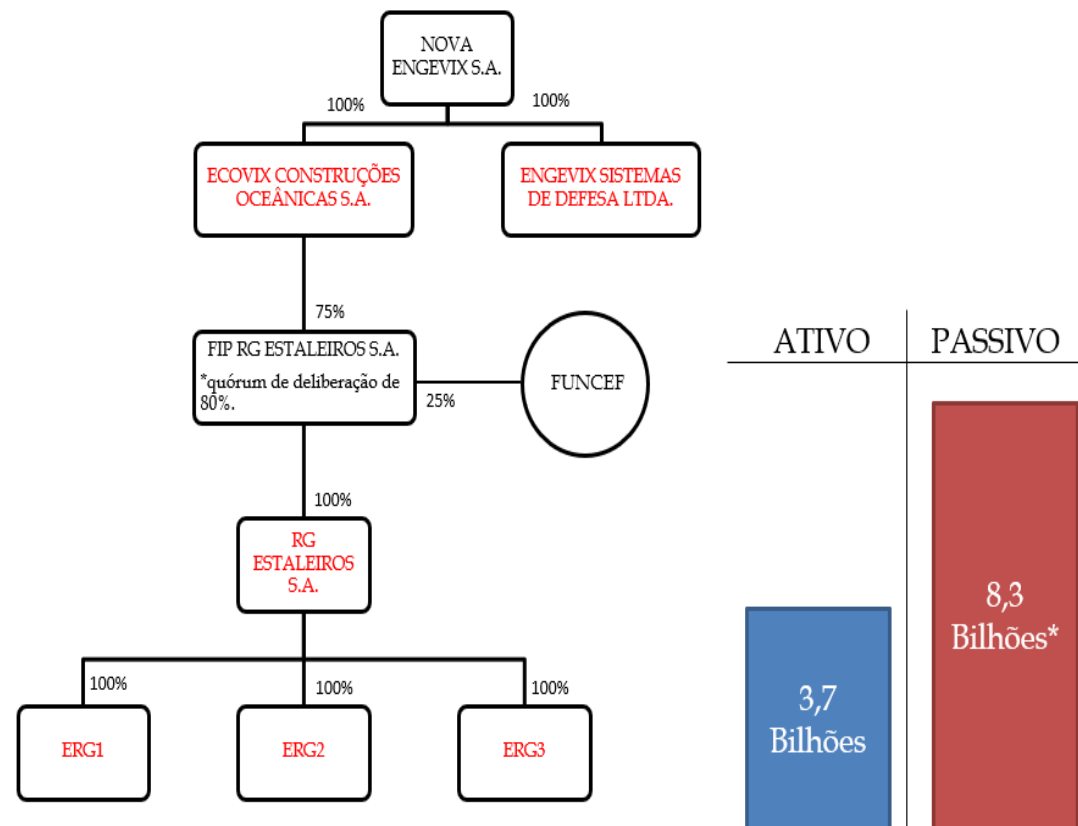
NOVA ENGEVIX S.A.

100%

100%

ECOVIX CONSTRUÇÕES OCEÂNICAS S.A.

ENGEVIX SISTEMAS DE DEFESA LTDA.

75%

FIP RG ESTALEIROS S.A.
*quórum de deliberação de 80%.

25%

FUNCEF

100%

RG ESTALEIROS S.A.

100%

100%

100%

ERG1

ERG2

ERG3

ATIVO

PASSIVO

3,7 Bilhões

8,3 Bilhões*